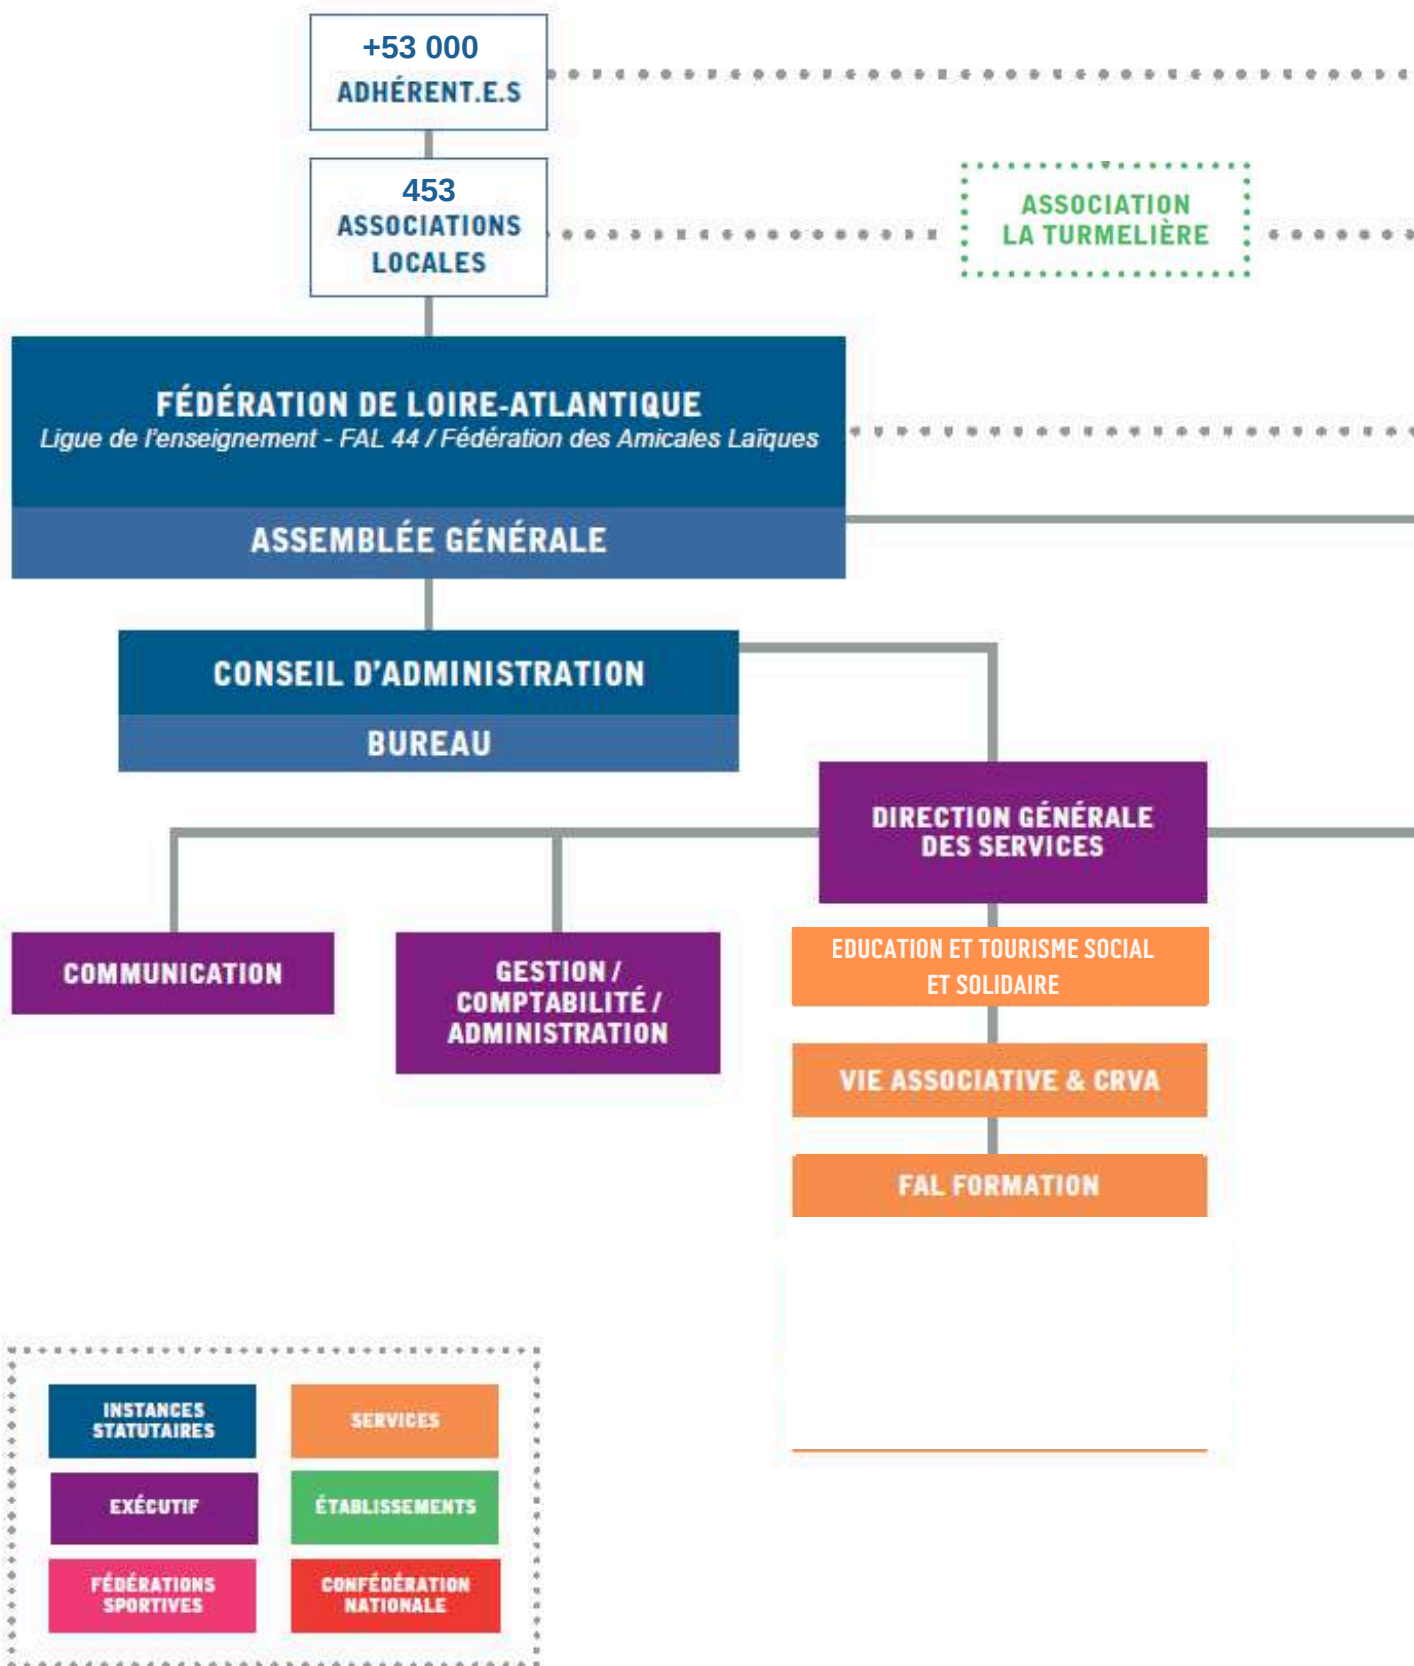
+53 000
ADHÉRENT.E.S

453
ASSOCIATIONS
LOCALES

ASSOCIATION
LA TURMELIÈRE

FÉDÉRATION DE LOIRE-ATLANTIQUE
Ligue de l'enseignement - FAL 44 / Fédération des Amicales Laïques

ASSEMBLÉE GÉNÉRALE

CONSEIL D'ADMINISTRATION

BUREAU

DIRECTION GÉNÉRALE
DES SERVICES

COMMUNICATION

GESTION / COMPTABILITÉ / ADMINISTRATION

EDUCATION ET TOURISME SOCIAL ET SOLIDAIRE

VIE ASSOCIATIVE & CRVA

FAL FORMATION

INSTANCES STATUTAIRES

SERVICES

EXÉCUTIF

ÉTABLISSEMENTS

FÉDÉRATIONS SPORTIVES

CONFÉDÉRATION NATIONALE